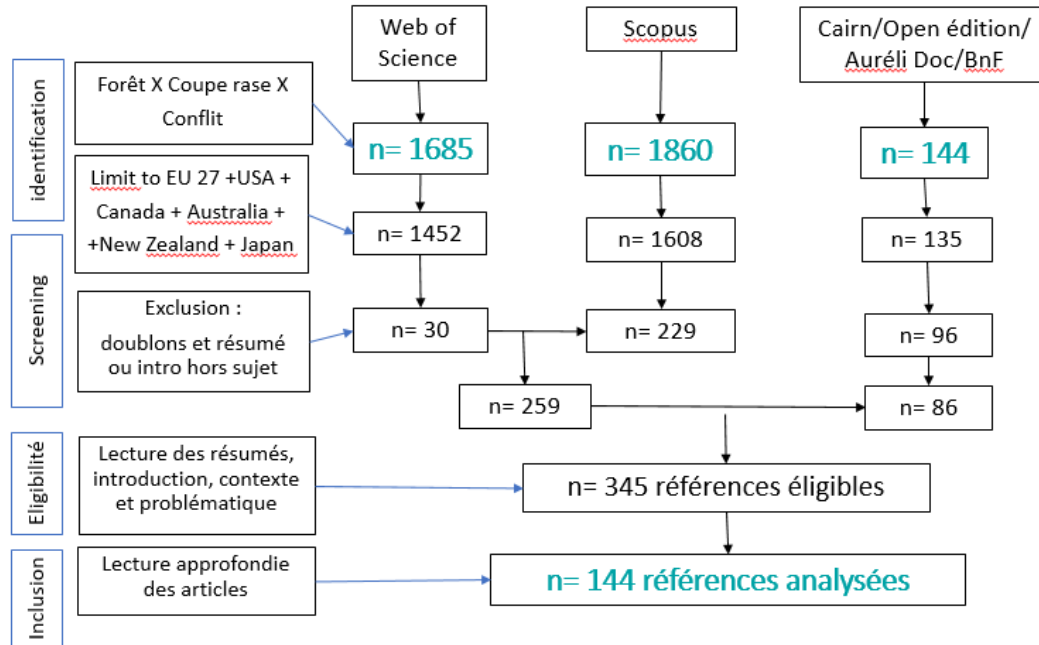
identification

Screening

Eligibilité

Inclusion

Web of Science

Scopus

Cairn/Open édition/ Auréli Doc/BnF

Forêt X Coupe rase X Conflit

n= 1685

n= 1860

n= 144

Limit to EU 27 +USA + Canada + Australia + +New Zealand + Japan

n= 1452

n= 1608

n= 135

Exclusion : doublons et résumé ou intro hors sujet

n= 30

n= 229

n= 96

n= 259

n= 86

Lecture des résumés, introduction, contexte et problématique

n= 345 références éligibles

Lecture approfondie des articles

n= 144 références analysées